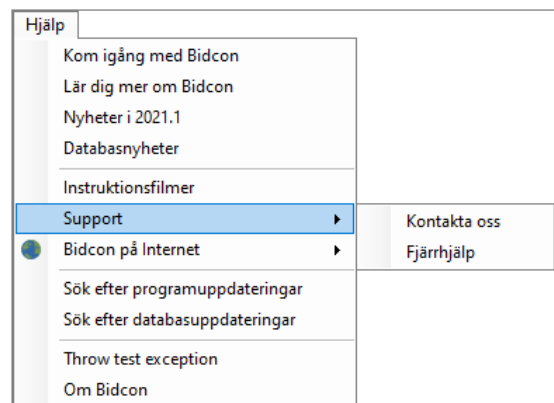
Hjälp
Kom igång med Bidcon
Lär dig mer om Bidcon
Nyheter i 2021.1
Databasnyheter
Instruktionsfilmer
Support
Kontakta oss
Fjärrhjälp
Bidcon på Internet
Sök efter programuppdateringar
Sök efter databasuppdateringar
Throw test exception
Om Bidcon